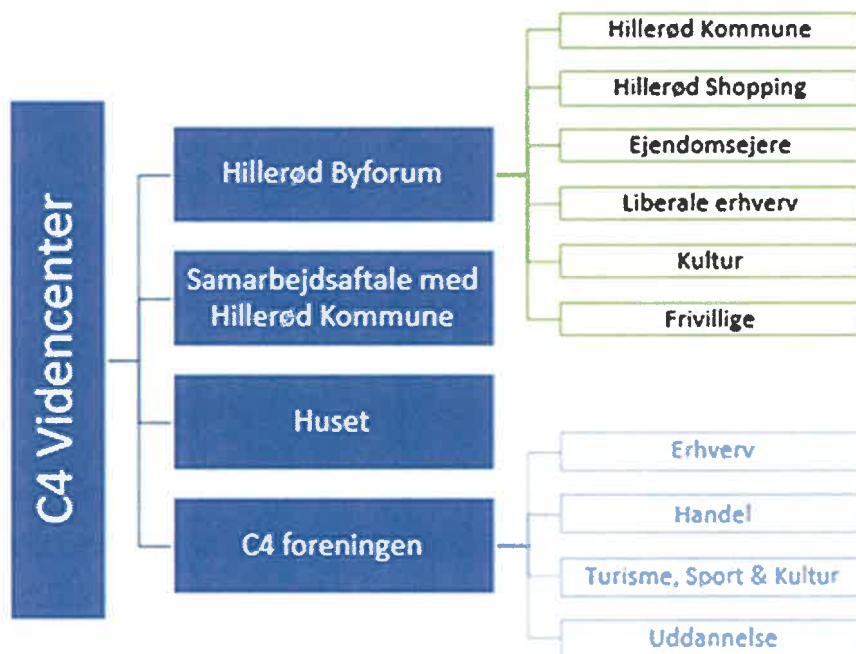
C4 Videncenter

Hillerød Byforum

Samarbejdsaftale med Hillerød Kommune

Huset

C4 foreningen

Hillerød Kommune

Hillerød Shopping

Ejendomsejere

Liberale erhverv

Kultur

Frivillige

Erhverv

Handel

Turisme, Sport & Kultur

Uddannelse